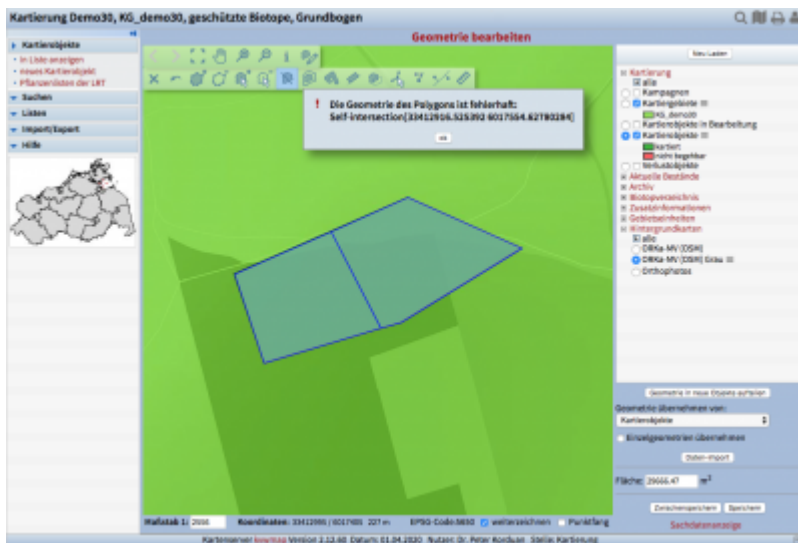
Kartierung Demo30, KG_demo30, geschützte Biotope, Grundbogen

Geometrie bearbeiten

Kartierobjekte
- in Liste anzeigen
- neues Kartierobjekt
- Pflanzenlisten der LRT

Suchen

Listen

Import/Export

Hilfe

! Die Geometrie des Polygons ist fehlerhaft:
Self-intersection(33412916.525392 6017554.62780284)

ok

Neu Laden

Kartierung
alle
Kampagnen
Kartiergebiete
KG_demo30
Kartierobjekte in Bearbeitung
Kartierobjekte
kartiert
nicht begehbar
Verlustobjekte
Aktuelle Bestände
Archiv
Biotopverzeichnis
Zusatzinformationen
Gebietseinheiten
Hintergrundkarten
alle
DRKa-MV (DSH)
DRKa-MV (DSH) Grau
Orthophotos

Geometrie in neue Objekte aufteilen

Geometrie übernehmen von:
Kartierobjekte

Einzelgeometrien übernehmen

Daten-Import

Fläche: 29666.47 $m^2$

Zwischenspeichern Speichern

Sachdatenanzeige

Maßstab 1: 2866 Koordinaten: 33412991 / 6017405 227 m EPSG-Code:5650 weiterzeichnen Punktfang

Kartenserver kvwmap Version 2.12.60 Datum: 01.04.2020 Nutzer: Dr. Peter Korduan Stelle: Kartierung